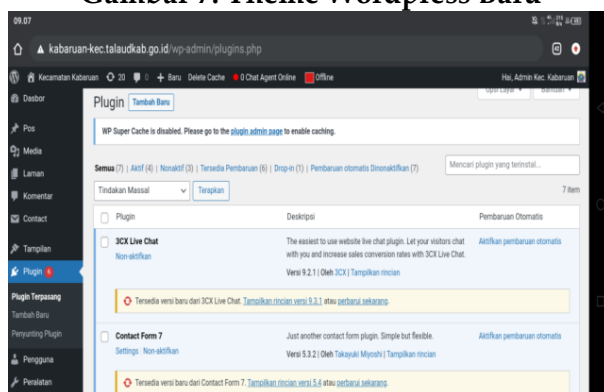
Gambar 7. Theme Wordpress Baru

09.07

kabaruan-kec.talaudkab.go.id/wp-admin/plugins.php

Kecamatan Kabaruan 20 0 + Baru Delete Cache 0 Chat Agent Online Offline Hai, Admin Kec. Kabaruan

Dasbor
Pos
Media
Laman
Komentar
Contact
Tampilan
Plugin 6
Plugin Terpasang
Tambah Baru
Penyunting Plugin
Pengguna
Peralatan

Plugin Tambah Baru

Opsi Layar ▾ Bantuan ▾

WP Super Cache is disabled. Please go to the plugin admin page to enable caching.

Semua (7) | Aktif (4) | Nonaktif (3) | Tersedia Pembaruan (6) | Drop-in (1) | Pembaruan otomatis Dinonaktifkan (7)

Mencari plugin yang terinstal...

Tindakan Massal Terapkan

7 item

| Plugin | Deskripsi | Pembaruan Otomatis |
|---|---|---|
| 3CX Live Chat<br>Non-aktifkan | The easiest to use website live chat plugin. Let your visitors chat with you and increase sales conversion rates with 3CX Live Chat.<br>Versi 9.2.1 \| Oleh 3CX \| Tampilkan rincian | Aktifkan pembaruan otomatis |

Tersedia versi baru dari 3CX Live Chat. Tampilkan rincian versi 9.3.1 atau perbarui sekarang.

| Contact Form 7<br>Settings \| Non-aktifkan | Just another contact form plugin. Simple but flexible.<br>Versi 5.3.2 \| Oleh Takayuki Miyoshi \| Tampilkan rincian | Aktifkan pembaruan otomatis |
|---|---|---|

Tersedia versi baru dari Contact Form 7. Tampilkan rincian versi 5.4 atau perbarui sekarang.